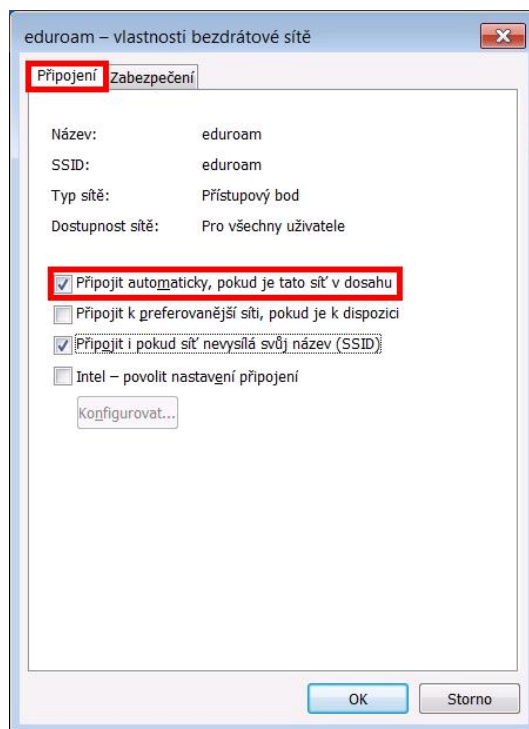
eduroam – vlastnosti bezdrátové sítě

Připojení Zabezpečení

Název: eduroam
SSID: eduroam
Typ sítě: Přístupový bod
Dostupnost sítě: Pro všechny uživatele

Připojit automaticky, pokud je tato síť v dosahu
Připojit k preferovanější síti, pokud je k dispozici
Připojit i pokud síť nevysílá svůj název (SSID)
Intel – povolit nastavení připojení
Konfigurovat...

OK Storno